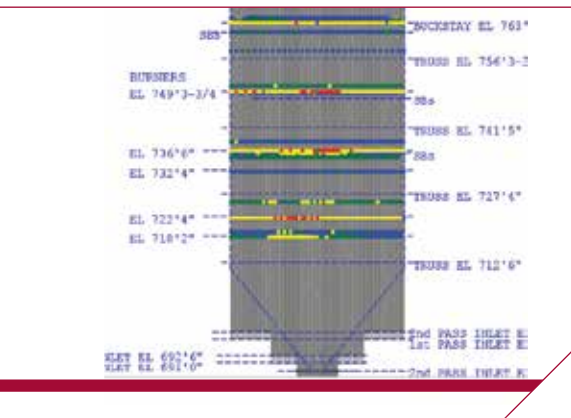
SBS
BUCKSTAY EL 763'
TRUSS EL 756'3-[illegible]
BURNERS
EL 749'3-3/4"
SBs
TRUSS EL 741'5"
EL 736'6"
SBs
EL 732'4"
TRUSS EL 727'4"
EL 722'4"
EL 718'2"
TRUSS EL 712'6"
2nd PASS INLET E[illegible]
1st PASS INLET E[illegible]
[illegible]LET EL 692'6"
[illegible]LET EL 691'0"
2nd PASS INLET E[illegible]